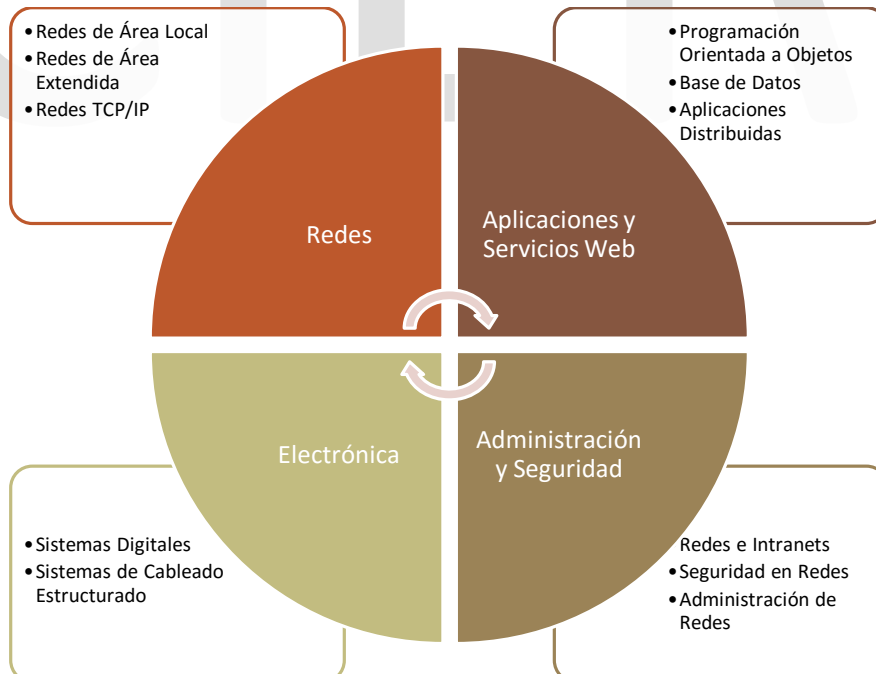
- Redes de Área Local
- Redes de Área Extendida
- Redes TCP/IP

- Programación Orientada a Objetos
- Base de Datos
- Aplicaciones Distribuidas

Redes

Aplicaciones y Servicios Web

Electrónica

Administración y Seguridad

- Sistemas Digitales
- Sistemas de Cableado Estructurado

Redes e Intranets
- Seguridad en Redes
- Administración de Redes